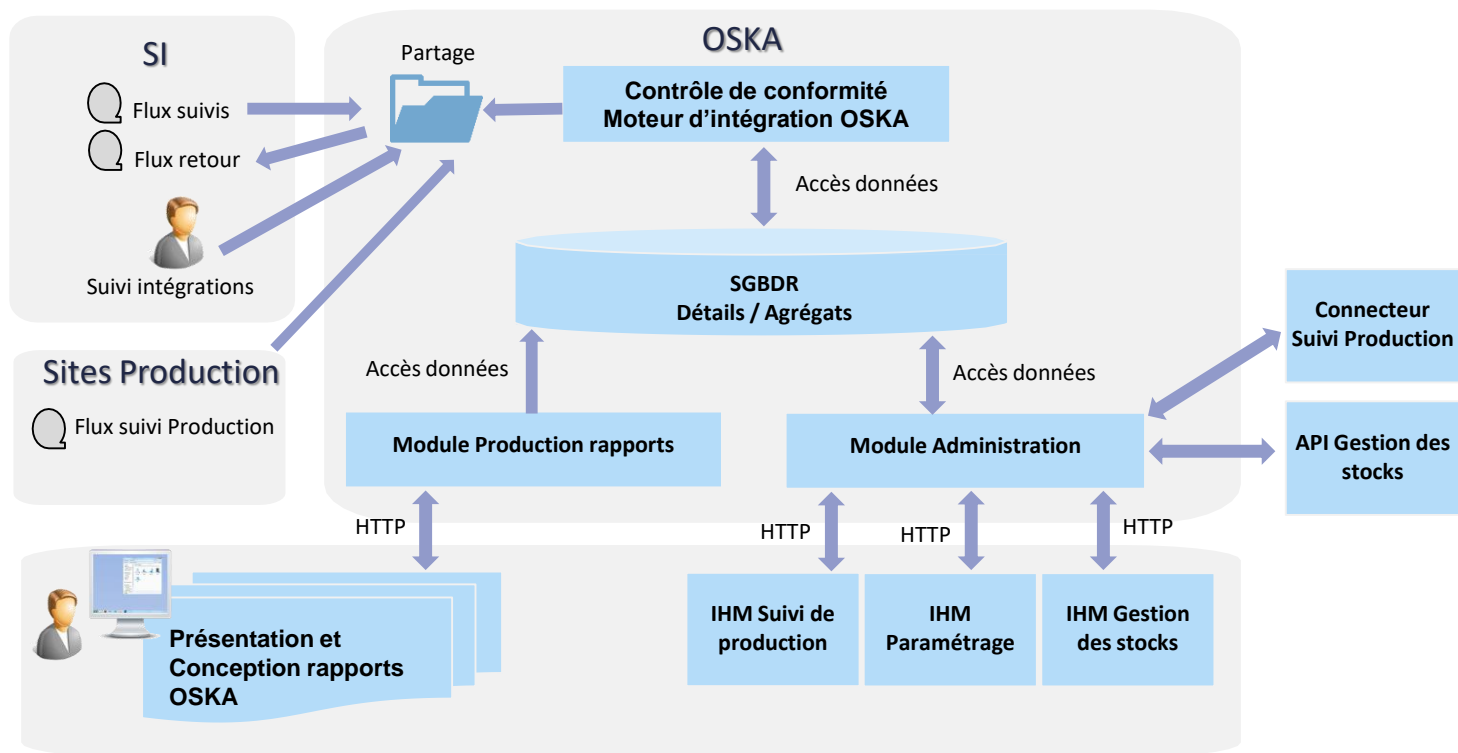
SI

Flux suivis

Flux retour

Suivi intégrations

Sites Production

Flux suivi Production

OSKA

Partage

Contrôle de conformité
Moteur d'intégration OSKA

Accès données

SGBDR
Détails / Agrégats

Accès données

Accès données

Module Production rapports

Module Administration

Connecteur Suivi Production

API Gestion des stocks

HTTP

HTTP

HTTP

HTTP

Présentation et Conception rapports OSKA

IHM Suivi de production

IHM Paramétrage

IHM Gestion des stocks